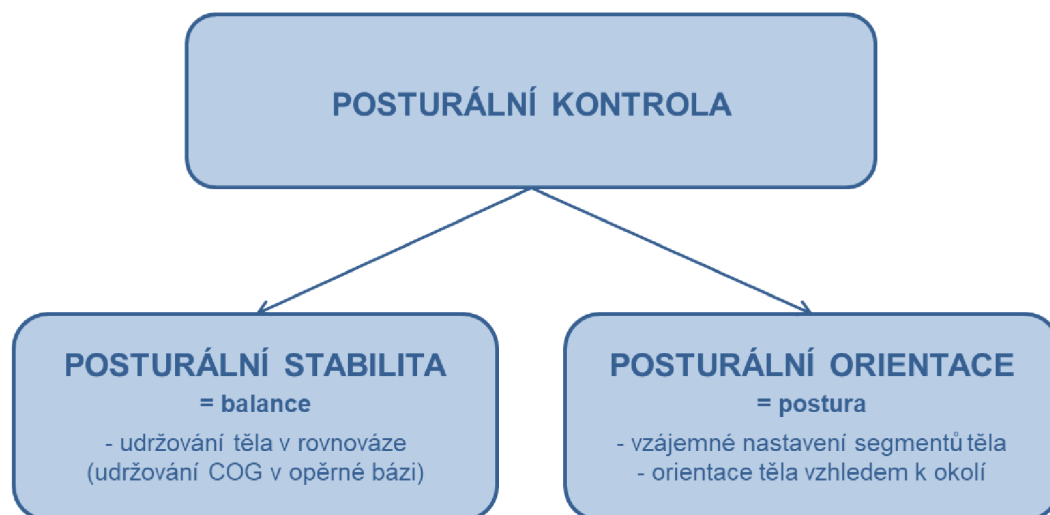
POSTURÁLNÍ KONTROLA

POSTURÁLNÍ STABILITA
= balance
- udržování těla v rovnováze
(udržování COG v opěrné bázi)

POSTURÁLNÍ ORIENTACE
= postura
- vzájemné nastavení segmentů těla
- orientace těla vzhledem k okolí